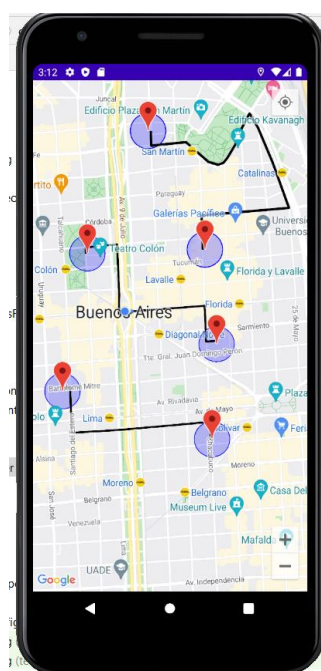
3:12

Juncal
Edificio Plaza San Martín
Edificio Kavanagh
San Martín
Paraguay
Catalinas
Universidad de Buenos
Galerias Pacífico
Córdoba
Teatro Colón
Av. 9 de Julio
Talcahuano
Colón
Lavalle
Tucumán
Florida y Lavalle
Uruguay
Buenos Aires
Florida
Sarmiento
25 de Mayo
Diagonal Norte
Tte. Gral. Juan Domingo Perón
Bartolomé Mitre
Lima
Av. Rivadavia
Av. de Mayo
Bolívar
Feria
Santiago del Estero
Moreno
Moreno
Belgrano
Casa Del
Museum Live
Mafalda
UADE
Av. Independencia
Google
+
−